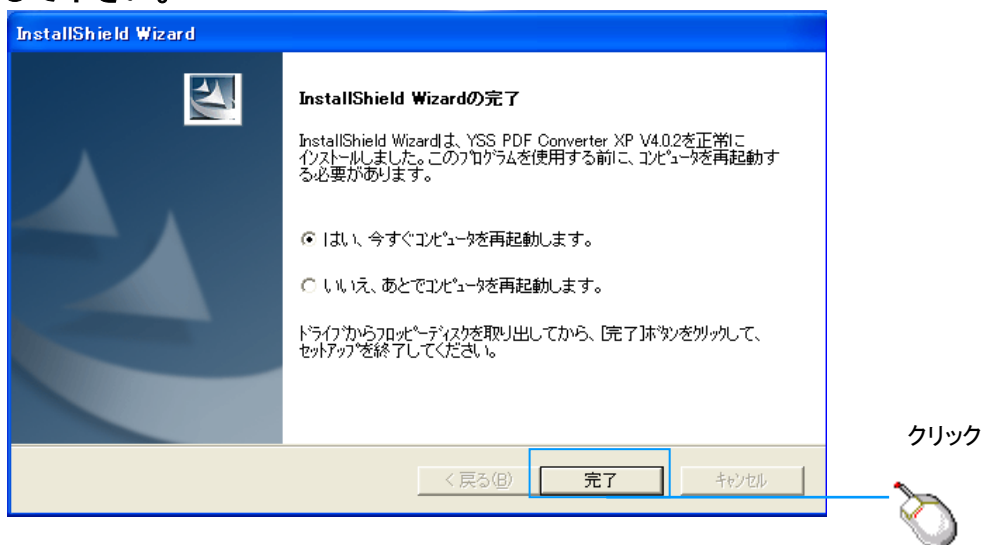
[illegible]

InstallShield Wizard

InstallShield Wizardの完了

InstallShield Wizardは、YSS PDF Converter XP V4.0.2を正常にインストールしました。このプログラムを使用する前に、コンピュータを再起動する必要があります。

はい、今すぐコンピュータを再起動します。

いいえ、あとでコンピュータを再起動します。

ドライブからフロッピーディスクを取り出してから、[完了]ボタンをクリックして、セットアップを終了してください。

< 戻る(B)

完了

キャンセル

クリック